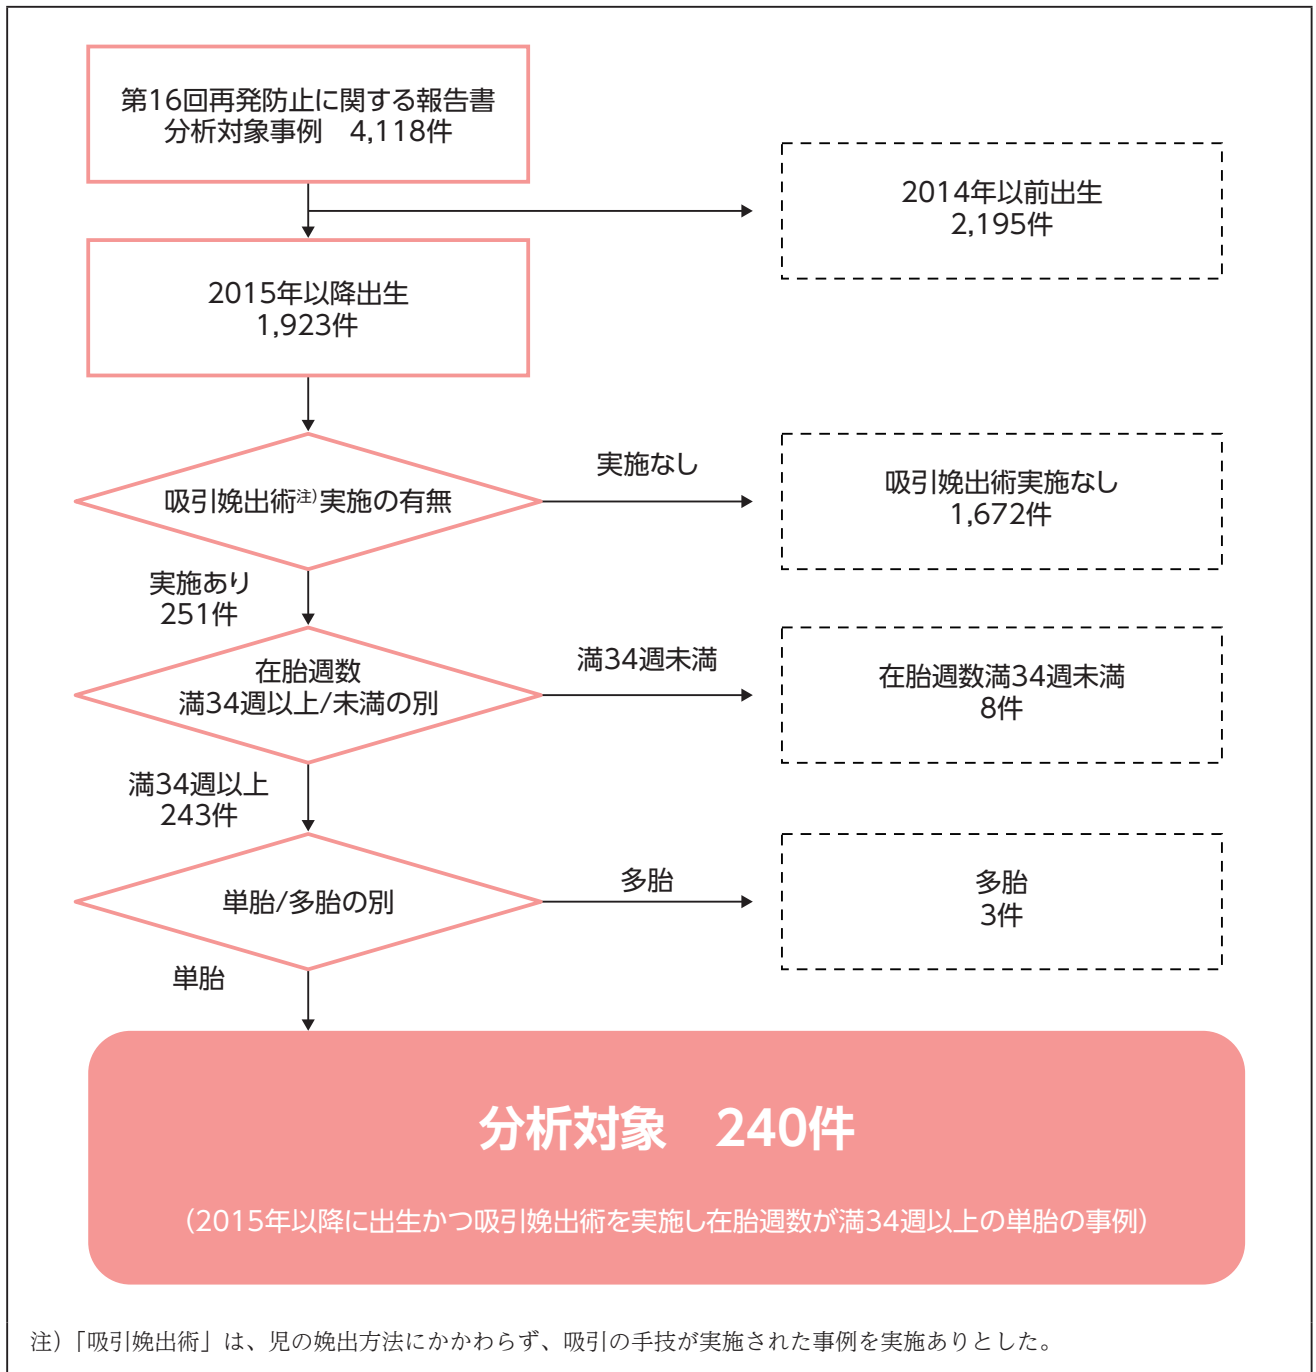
第16回再発防止に関する報告書
分析対象事例　4,118件

2014年以前出生
2,195件

2015年以降出生
1,923件

吸引娩出術$^{注)}$実施の有無

実施なし

吸引娩出術実施なし
1,672件

実施あり
251件

在胎週数
満34週以上/未満の別

満34週未満

在胎週数満34週未満
8件

満34週以上
243件

単胎/多胎の別

多胎

多胎
3件

単胎

分析対象　240件

（2015年以降に出生かつ吸引娩出術を実施し在胎週数が満34週以上の単胎の事例）

注）「吸引娩出術」は、児の娩出方法にかかわらず、吸引の手技が実施された事例を実施ありとした。